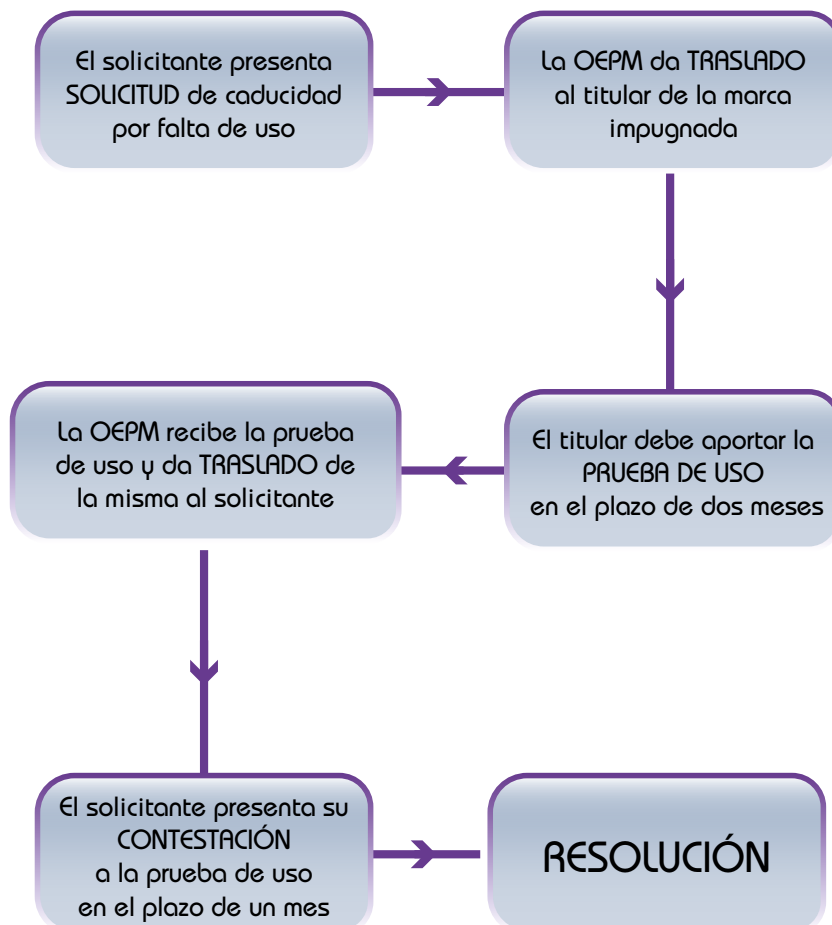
El solicitante presenta SOLICITUD de caducidad por falta de uso

La OEPM da TRASLADO al titular de la marca impugnada

El titular debe aportar la PRUEBA DE USO en el plazo de dos meses

La OEPM recibe la prueba de uso y da TRASLADO de la misma al solicitante

El solicitante presenta su CONTESTACIÓN a la prueba de uso en el plazo de un mes

RESOLUCIÓN